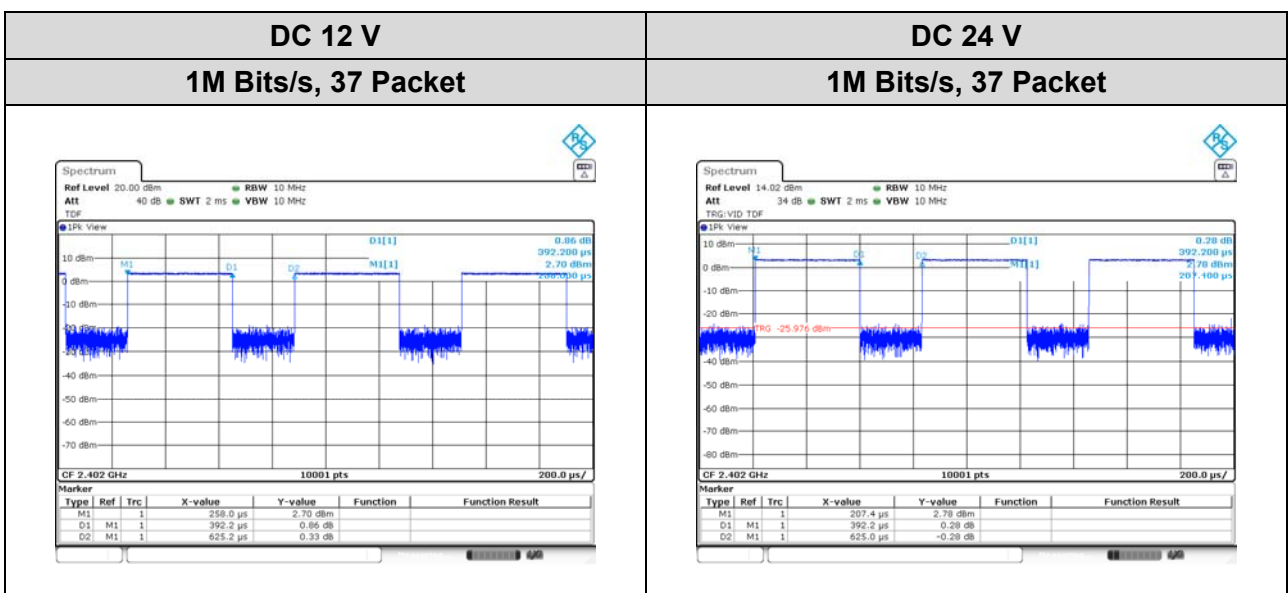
| DC 12 V | DC 24 V |
|---|---|
| 1M Bits/s, 37 Packet | 1M Bits/s, 37 Packet |

Spectrum
Ref Level 20.00 dBm RBW 10 MHz
Att 40 dB SWT 2 ms VBW 10 MHz
TDF
1Pk View
D1[1] 0.86 dB
392.200 µs
M1[1] 2.70 dBm
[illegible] µs
10 dBm
M1 D1 D2
0 dBm
-10 dBm
-20 dBm
-30 dBm
-40 dBm
-50 dBm
-60 dBm
-70 dBm
CF 2.402 GHz 10001 pts 200.0 µs/
Marker

| Type | Ref | Trc | X-value | Y-value | Function | Function Result |
|---|---|---|---|---|---|---|
| M1 | | 1 | 258.0 µs | 2.70 dBm | | |
| D1 | M1 | 1 | 392.2 µs | 0.86 dB | | |
| D2 | M1 | 1 | 625.2 µs | 0.33 dB | | |

Spectrum
Ref Level 14.02 dBm RBW 10 MHz
Att 34 dB SWT 2 ms VBW 10 MHz
TRG:VID TDF
1Pk View
D1[1] 0.28 dB
392.200 µs
M1[1] 2.78 dBm
207.400 µs
10 dBm
M1 D1 D2
0 dBm
-10 dBm
-20 dBm
TRG -25.976 dBm
-40 dBm
-50 dBm
-60 dBm
-70 dBm
-80 dBm
CF 2.402 GHz 10001 pts 200.0 µs/
Marker

| Type | Ref | Trc | X-value | Y-value | Function | Function Result |
|---|---|---|---|---|---|---|
| M1 | | 1 | 207.4 µs | 2.78 dBm | | |
| D1 | M1 | 1 | 392.2 µs | 0.28 dB | | |
| D2 | M1 | 1 | 625.0 µs | -0.28 dB | | |